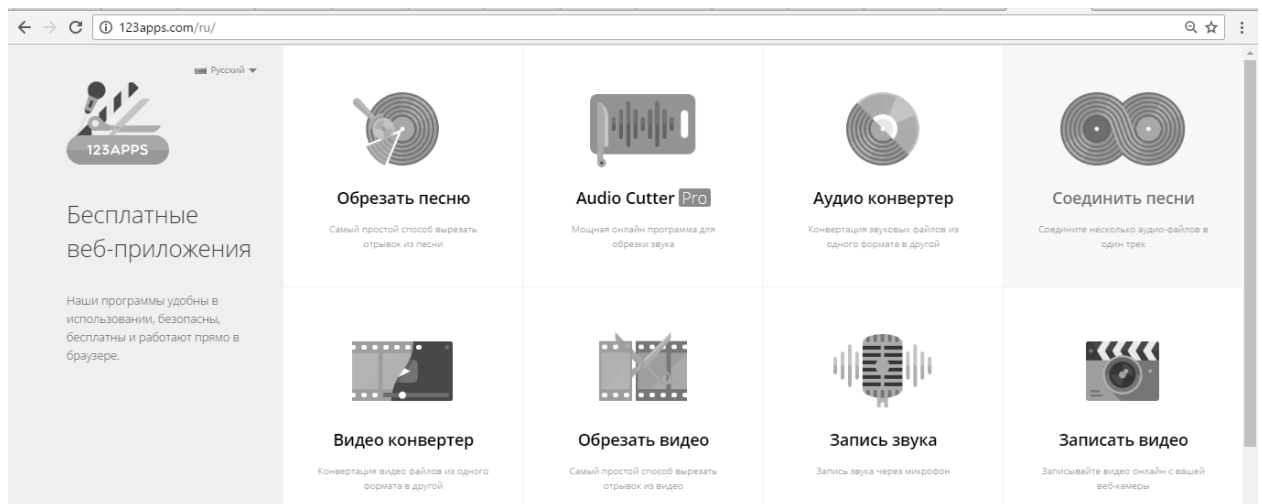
123apps.com/ru/

Русский

123APPS

Бесплатные веб-приложения

Наши программы удобны в использовании, безопасны, бесплатны и работают прямо в браузере.

Обрезать песню

Самый простой способ вырезать отрывок из песни

Audio Cutter Pro

Мощная онлайн программа для обрезки звука

Аудио конвертер

Конвертация звуковых файлов из одного формата в другой

Соединить песни

Соедините несколько аудио-файлов в один трек

Видео конвертер

Конвертация видео файлов из одного формата в другой

Обрезать видео

Самый простой способ вырезать отрывок из видео

Запись звука

Запись звука через микрофон

Записать видео

Записывайте видео онлайн с вашей веб-камеры